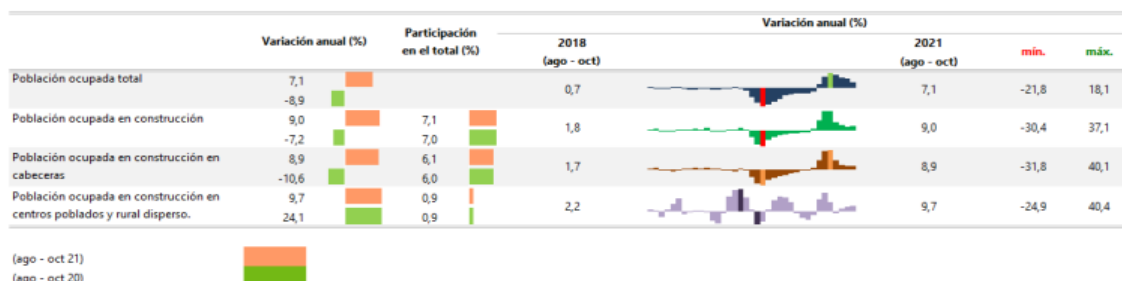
| | Variación anual (%) | Participación en el total (%) | 2018 (ago - oct) | Variación anual (%) | 2021 (ago - oct) | mín. | máx. |
|---|---|---|---|---|---|---|---|
| Población ocupada total | 7,1<br>-8,9 | | 0,7 | | 7,1 | -21,8 | 18,1 |
| Población ocupada en construcción | 9,0<br>-7,2 | 7,1<br>7,0 | 1,8 | | 9,0 | -30,4 | 37,1 |
| Población ocupada en construcción en cabeceras | 8,9<br>-10,6 | 6,1<br>6,0 | 1,7 | | 8,9 | -31,8 | 40,1 |
| Población ocupada en construcción en centros poblados y rural disperso. | 9,7<br>24,1 | 0,9<br>0,9 | 2,2 | | 9,7 | -24,9 | 40,4 |

(ago - oct 21)
(ago - oct 20)